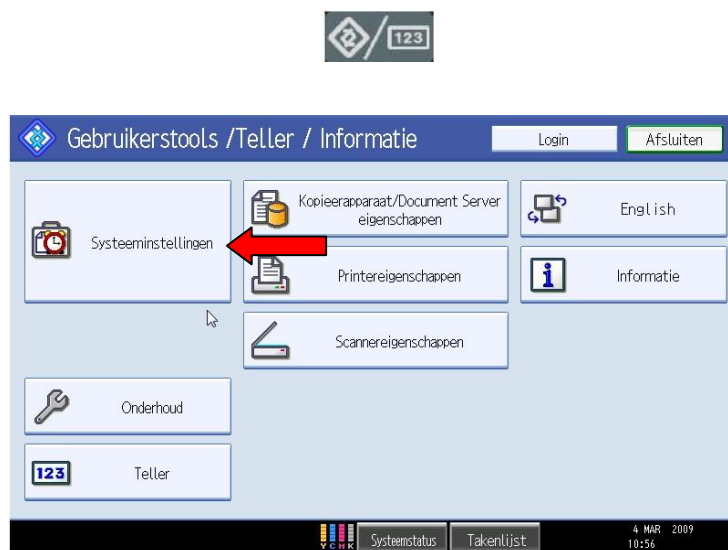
123

Gebruikerstools /Teller / Informatie

Login

Afsluiten

Systeeminstellingen

Kopieerapparaat/Document Server eigenschappen

English

Printereigenschappen

Informatie

Scannereigenschappen

Onderhoud

123

Teller

Y C M K

Systeemstatus

Takenlijst

4 MAR 2009
10:56